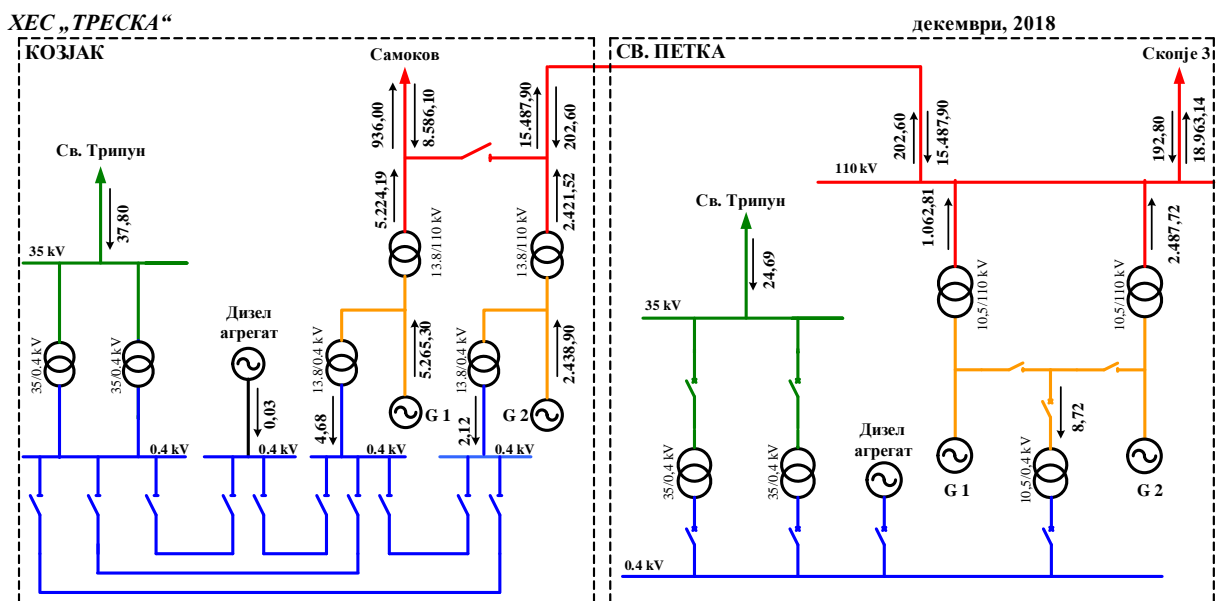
ХЕС „ТРЕСКА“

декември, 2018

КОЗЈАК

Самоков

936,00
8.586,10
15.487,90
202,60

Св. Трипун
37,80

5.224,19
2.421,52

35 kV

13.8/110 kV
13.8/110 kV

Дизел агрегат

35/0.4 kV
35/0.4 kV
13.8/0.4 kV
13.8/0.4 kV

5.265,30
2.438,90

0,03
4,68
2,12

G 1
G 2

0.4 kV
0.4 kV
0.4 kV
0.4 kV

СВ. ПЕТКА

Скопје 3

202,60
15.487,90
192,80
18.963,14

110 kV

Св. Трипун
24,69

1.062,81
2.487,72

35 kV

10,5/110 kV
10,5/110 kV

8,72

35/0,4 kV
35/0,4 kV

Дизел агрегат

G 1
10,5/0,4 kV
G 2

0.4 kV